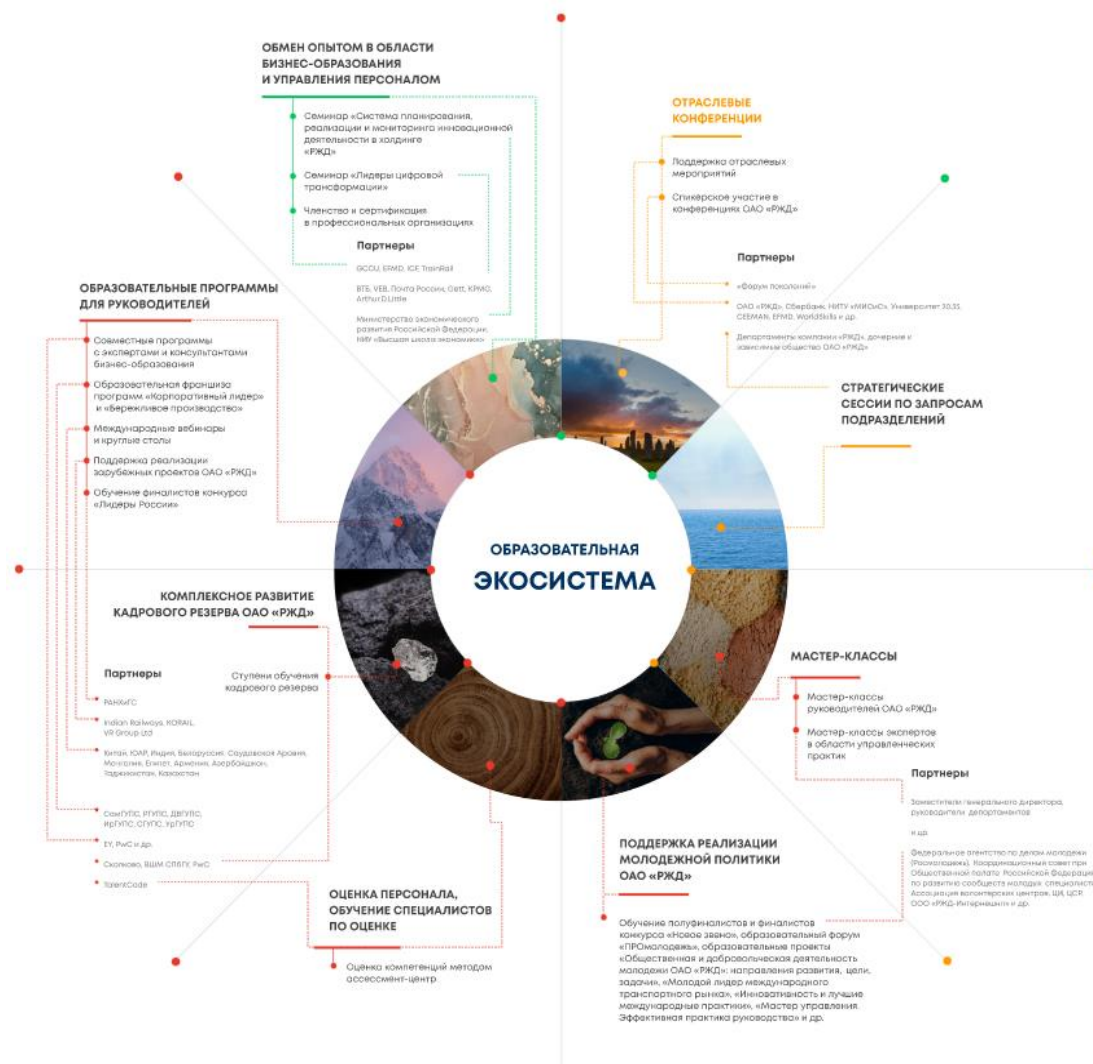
ОБМЕН ОПЫТОМ В ОБЛАСТИ БИЗНЕС-ОБРАЗОВАНИЯ И УПРАВЛЕНИЯ ПЕРСОНАЛОМ

Семинар «Система планирования, реализации и мониторинга инновационной деятельности в холдинге «РЖД»

Семинар «Лидеры цифровой трансформации»

Членство и сертификация в профессиональных организациях

Партнеры

GCCU, EFMD, ICF, TrainRail

ВТБ, VEB, Почта России, Gett, KPMG, Arthur D.Little

Министерство экономического развития Российской Федерации, НИУ «Высшая школа экономики»

ОТРАСЛЕВЫЕ КОНФЕРЕНЦИИ

Поддержка отраслевых мероприятий

Спикерское участие в конференциях ОАО «РЖД»

Партнеры

«Форум поколений»

ОАО «РЖД», Сбербанк, НИТУ «МИСиС», Университет 20.35, CEEMAN, EFMD, WorldSkills и др.

Департаменты компании «РЖД», дочерние и зависимые общества ОАО «РЖД»

СТРАТЕГИЧЕСКИЕ СЕССИИ ПО ЗАПРОСАМ ПОДРАЗДЕЛЕНИЙ

ОБРАЗОВАТЕЛЬНЫЕ ПРОГРАММЫ ДЛЯ РУКОВОДИТЕЛЕЙ

Совместные программы с экспертами и консультантами бизнес-образования

Образовательная франшиза программ «Корпоративный лидер» и «Бережливое производство»

Международные вебинары и круглые столы

Поддержка реализации зарубежных проектов ОАО «РЖД»

Обучение финалистов конкурса «Лидеры России»

ОБРАЗОВАТЕЛЬНАЯ ЭКОСИСТЕМА

КОМПЛЕКСНОЕ РАЗВИТИЕ КАДРОВОГО РЕЗЕРВА ОАО «РЖД»

Партнеры

РАНХиГС

Indian Railways, KORAIL, VR Group Ltd

Китай, ЮАР, Индия, Белоруссия, Саудовская Аравия, Монголия, Египет, Армения, Азербайджан, Таджикистан, Казахстан

СамГУПС, РГУПС, ДВГУПС, ИрГУПС, СГУПС, УрГУПС

EY, PwC и др.

Сколково, ВШМ СПбГУ, PwC

TalentCode

Ступени обучения кадрового резерва

МАСТЕР-КЛАССЫ

Мастер-классы руководителей ОАО «РЖД»

Мастер-классы экспертов в области управленческих практик

Партнеры

Заместители генерального директора, руководители департаментов

и др.

Федеральное агентство по делам молодежи (Росмолодежь), Координационный совет при Общественной палате Российской Федерации по развитию сообщества молодых специалистов, Ассоциация волонтерских центров, ЦИ, ЦСР, ООО «РЖД-Интернешнл» и др.

ПОДДЕРЖКА РЕАЛИЗАЦИИ МОЛОДЕЖНОЙ ПОЛИТИКИ ОАО «РЖД»

Обучение полуфиналистов и финалистов конкурса «Новое звено», образовательный форум «ПРОмолодежь», образовательные проекты «Общественная и добровольческая деятельность молодежи ОАО «РЖД»: направления развития, цели, задачи», «Молодой лидер международного транспортного рынка», «Инновативность и лучшие международные практики», «Мастер управления. Эффективная практика руководства» и др.

ОЦЕНКА ПЕРСОНАЛА, ОБУЧЕНИЕ СПЕЦИАЛИСТОВ ПО ОЦЕНКЕ

Оценка компетенций методом ассессмент-центр